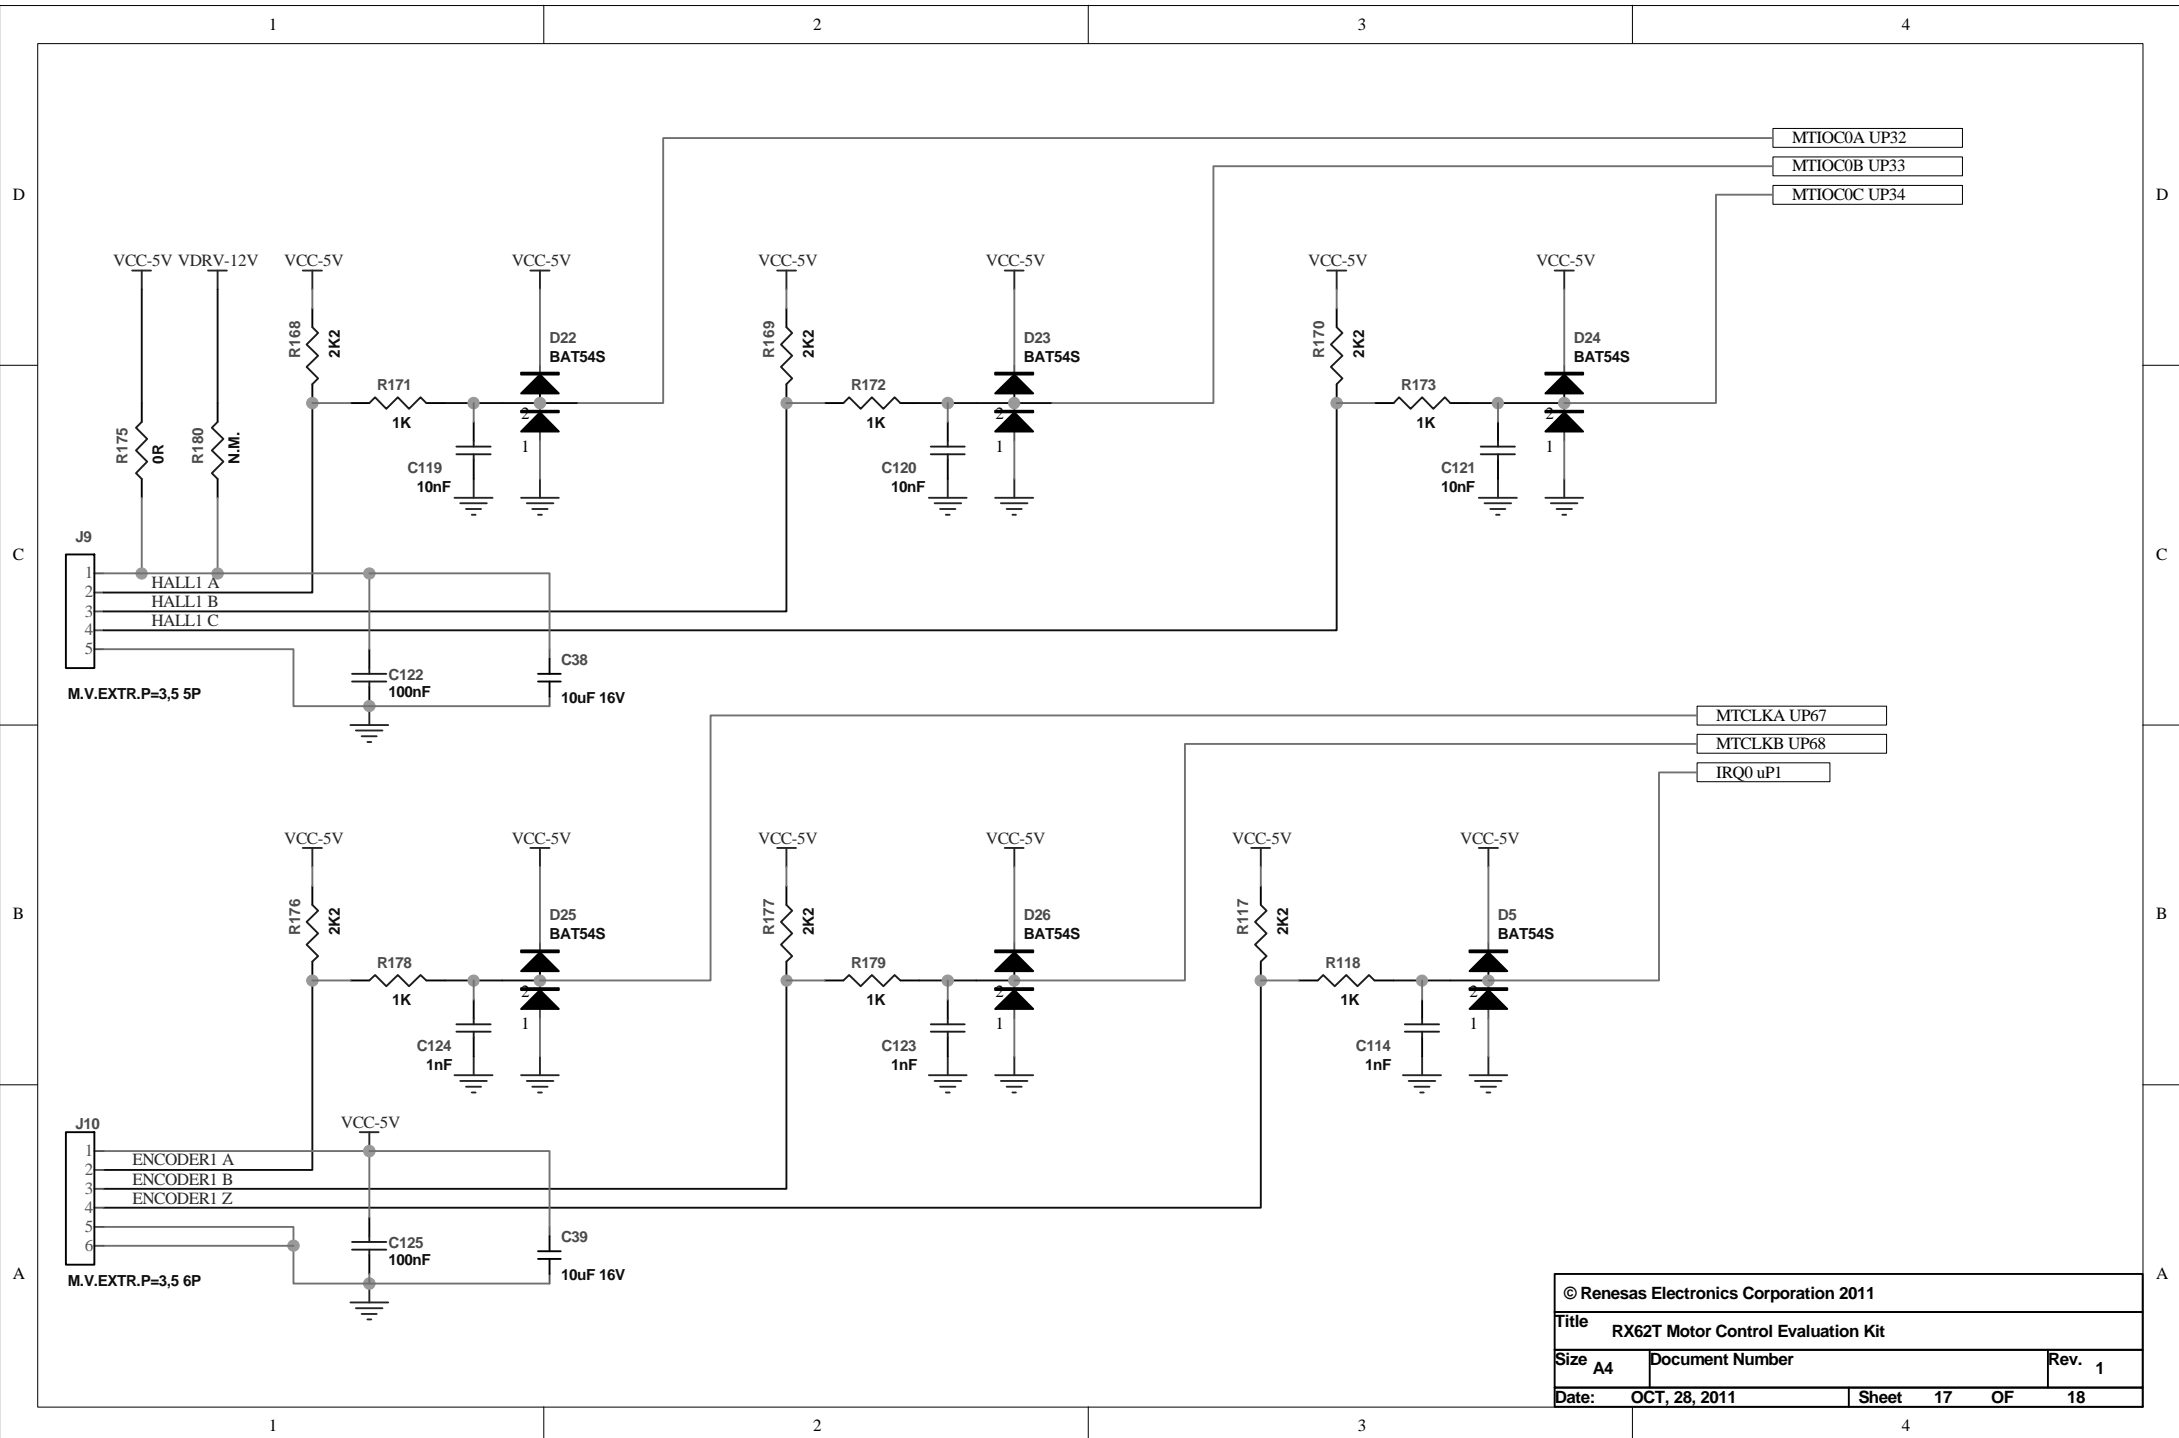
1 2 3 4

D

MTIOC0A UP32
MTIOC0B UP33
MTIOC0C UP34

VCC-5V VDRV-12V VCC-5V VCC-5V VCC-5V VCC-5V VCC-5V VCC-5V

R168 2K2
D22 BAT54S
R169 2K2
D23 BAT54S
R170 2K2
D24 BAT54S

R171 1K
R172 1K
R173 1K

2 1 2 1 2 1

R175 0R
R180 N.M.

C119 10nF
C120 10nF
C121 10nF

C

J9
1 2 3 4 5
HALL1 A
HALL1 B
HALL1 C

C122 100nF
C38 10uF 16V

M.V.EXTR.P=3,5 5P

MTCLKA UP67
MTCLKB UP68
IRQ0 uP1

B

VCC-5V VCC-5V VCC-5V VCC-5V VCC-5V VCC-5V

R176 2K2
D25 BAT54S
R177 2K2
D26 BAT54S
R117 2K2
D5 BAT54S

R178 1K
R179 1K
R118 1K

2 1 2 1 2 1

C124 1nF
C123 1nF
C114 1nF

J10
VCC-5V
1 2 3 4 5 6
ENCODER1 A
ENCODER1 B
ENCODER1 Z

C125 100nF
C39 10uF 16V

M.V.EXTR.P=3,5 6P

A

© Renesas Electronics Corporation 2011
Title RX62T Motor Control Evaluation Kit
Size A4 Document Number Rev. 1
Date: OCT, 28, 2011 Sheet 17 OF 18

1 2 3 4